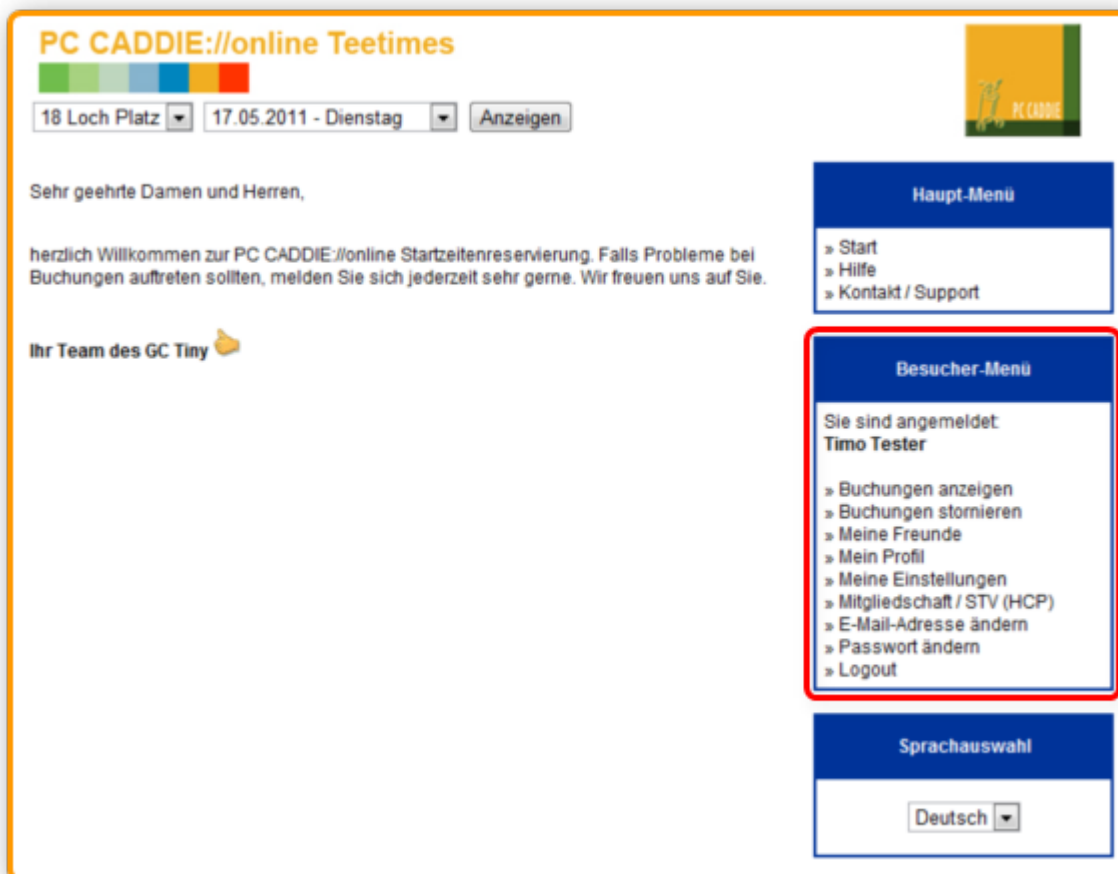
PC CADDIE://online Teetimes

18 Loch Platz | 17.05.2011 - Dienstag | Anzeigen

PC CADDIE

Sehr geehrte Damen und Herren,

herzlich Willkommen zur PC CADDIE://online Startzeitenreservierung. Falls Probleme bei Buchungen auftreten sollten, melden Sie sich jederzeit sehr gerne. Wir freuen uns auf Sie.

Ihr Team des GC Tiny

Haupt-Menü

» Start
» Hilfe
» Kontakt / Support

Besucher-Menü

Sie sind angemeldet:
Timo Tester

» Buchungen anzeigen
» Buchungen stornieren
» Meine Freunde
» Mein Profil
» Meine Einstellungen
» Mitgliedschaft / STV (HCP)
» E-Mail-Adresse ändern
» Passwort ändern
» Logout

Sprachauswahl

Deutsch